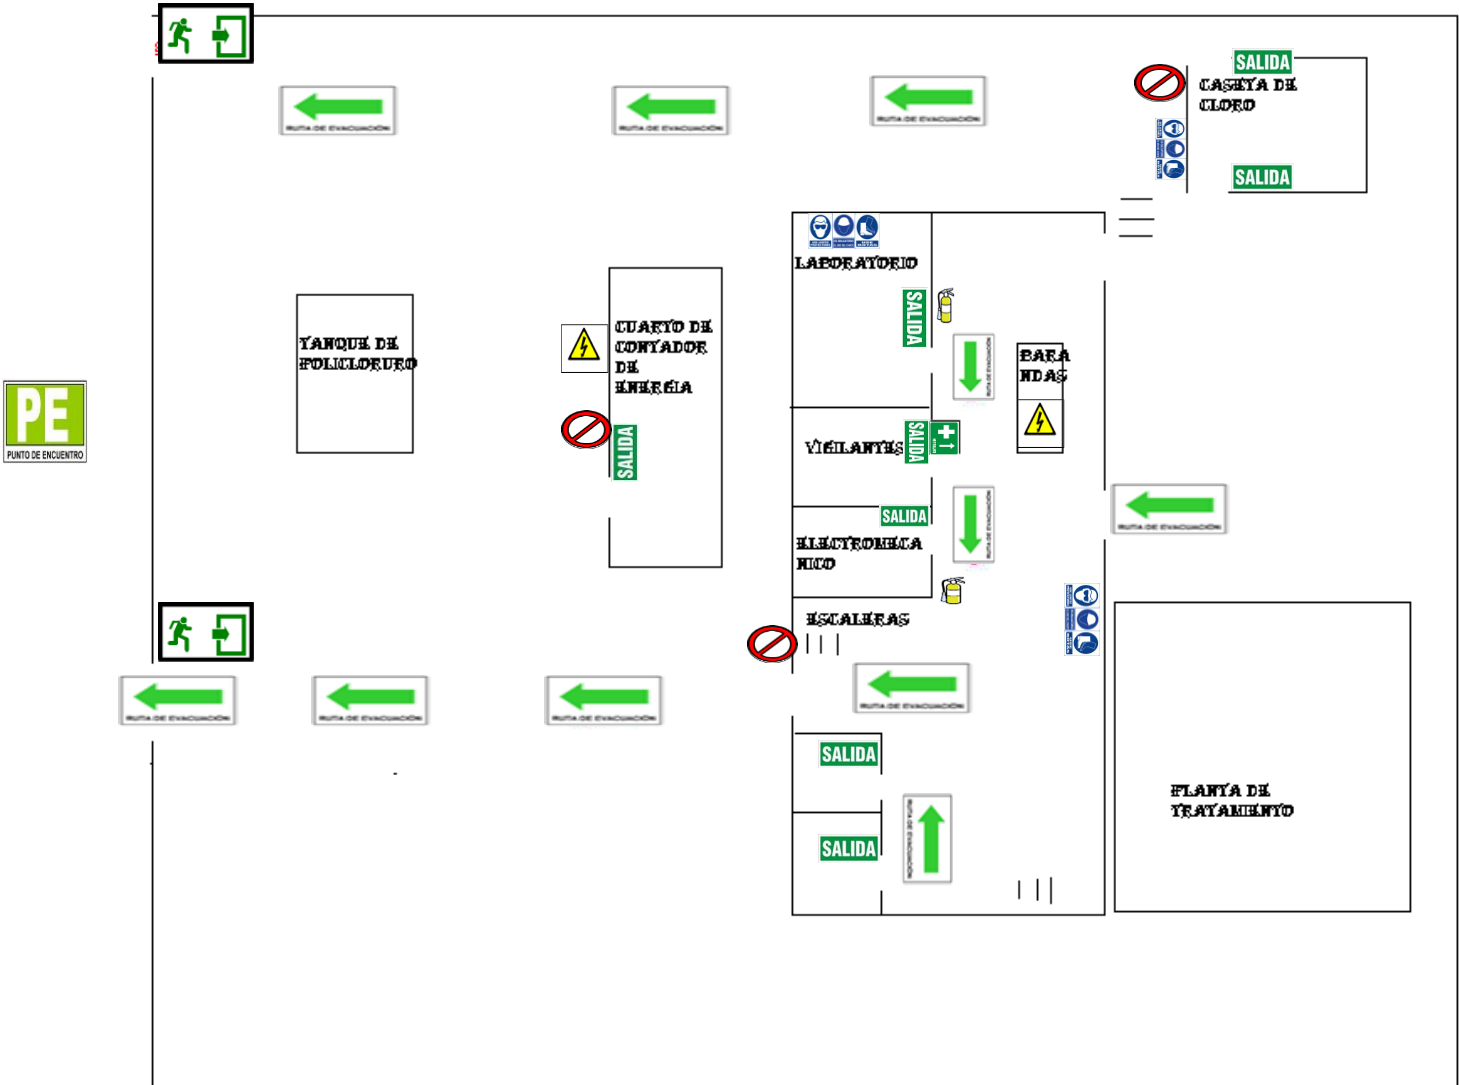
RUTA DE EVACUACIÓN

RUTA DE EVACUACIÓN

RUTA DE EVACUACIÓN

SALIDA
CASETA DE CLORO
SALIDA

LABORATORIO

SALIDA

TANQUE DE POLICLORURO

CUARTO DE CONTADOR DE ENERGÍA

SALIDA

PE
PUNTO DE ENCUENTRO

RUTA DE EVACUACIÓN

BARANDAS

VIGILANTES
SALIDA

SALIDA
ELECTROMECÁNICO

RUTA DE EVACUACIÓN

RUTA DE EVACUACIÓN

ESCALERAS

RUTA DE EVACUACIÓN

RUTA DE EVACUACIÓN

RUTA DE EVACUACIÓN

RUTA DE EVACUACIÓN

SALIDA

SALIDA

RUTA DE EVACUACIÓN

PLANTA DE TRATAMIENTO